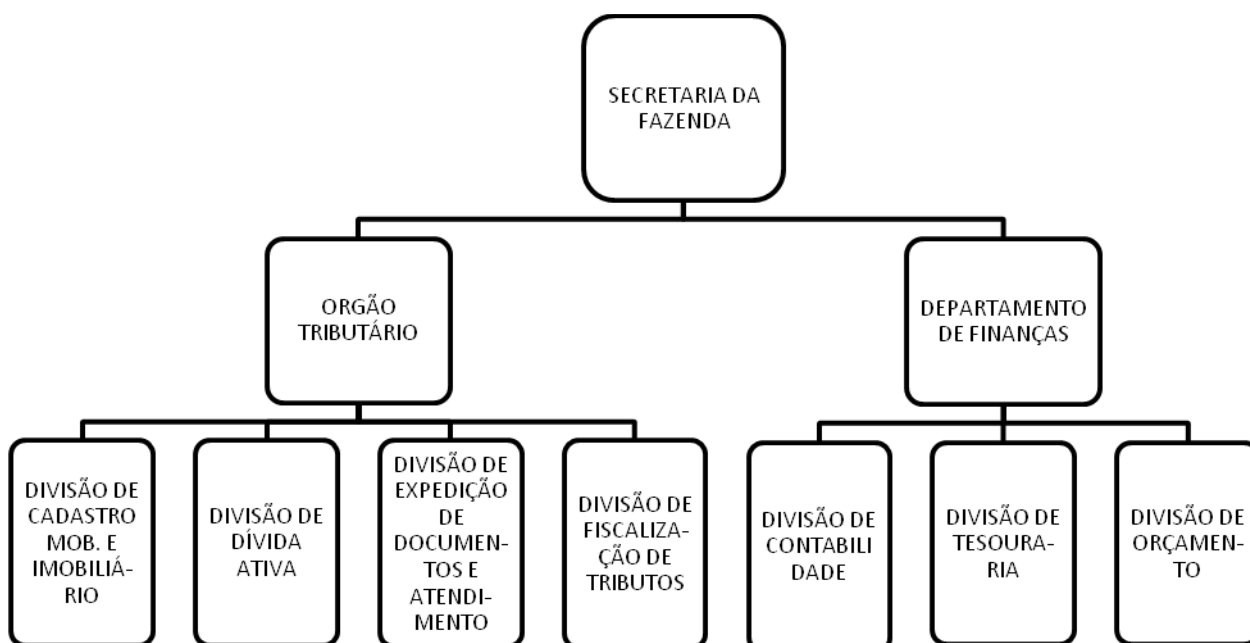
SECRETARIA DA FAZENDA

ORGÃO TRIBUTÁRIO

DEPARTAMENTO DE FINANÇAS

DIVISÃO DE CADASTRO MOB. E IMOBILIÁRIO

DIVISÃO DE DÍVIDA ATIVA

DIVISÃO DE EXPEDIÇÃO DE DOCUMENTOS E ATENDIMENTO

DIVISÃO DE FISCALIZAÇÃO DE TRIBUTOS

DIVISÃO DE CONTABILI DADE

DIVISÃO DE TESOURARIA

DIVISÃO DE ORÇAMENTO